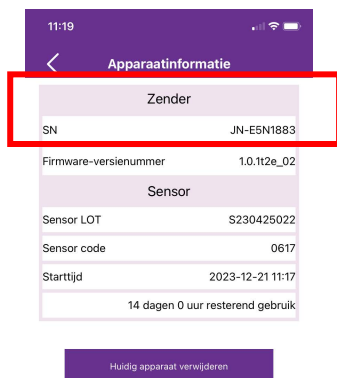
11:19

<

Apparaatinformatie

Zender

| SN | JN-E5N1883 |
|---|---|
| Firmware-versienummer | 1.0.1t2e_02 |

Sensor

| Sensor LOT | S230425022 |
|---|---|
| Sensor code | 0617 |
| Starttijd | 2023-12-21 11:17 |

14 dagen 0 uur resterend gebruik

Huidig apparaat verwijderen